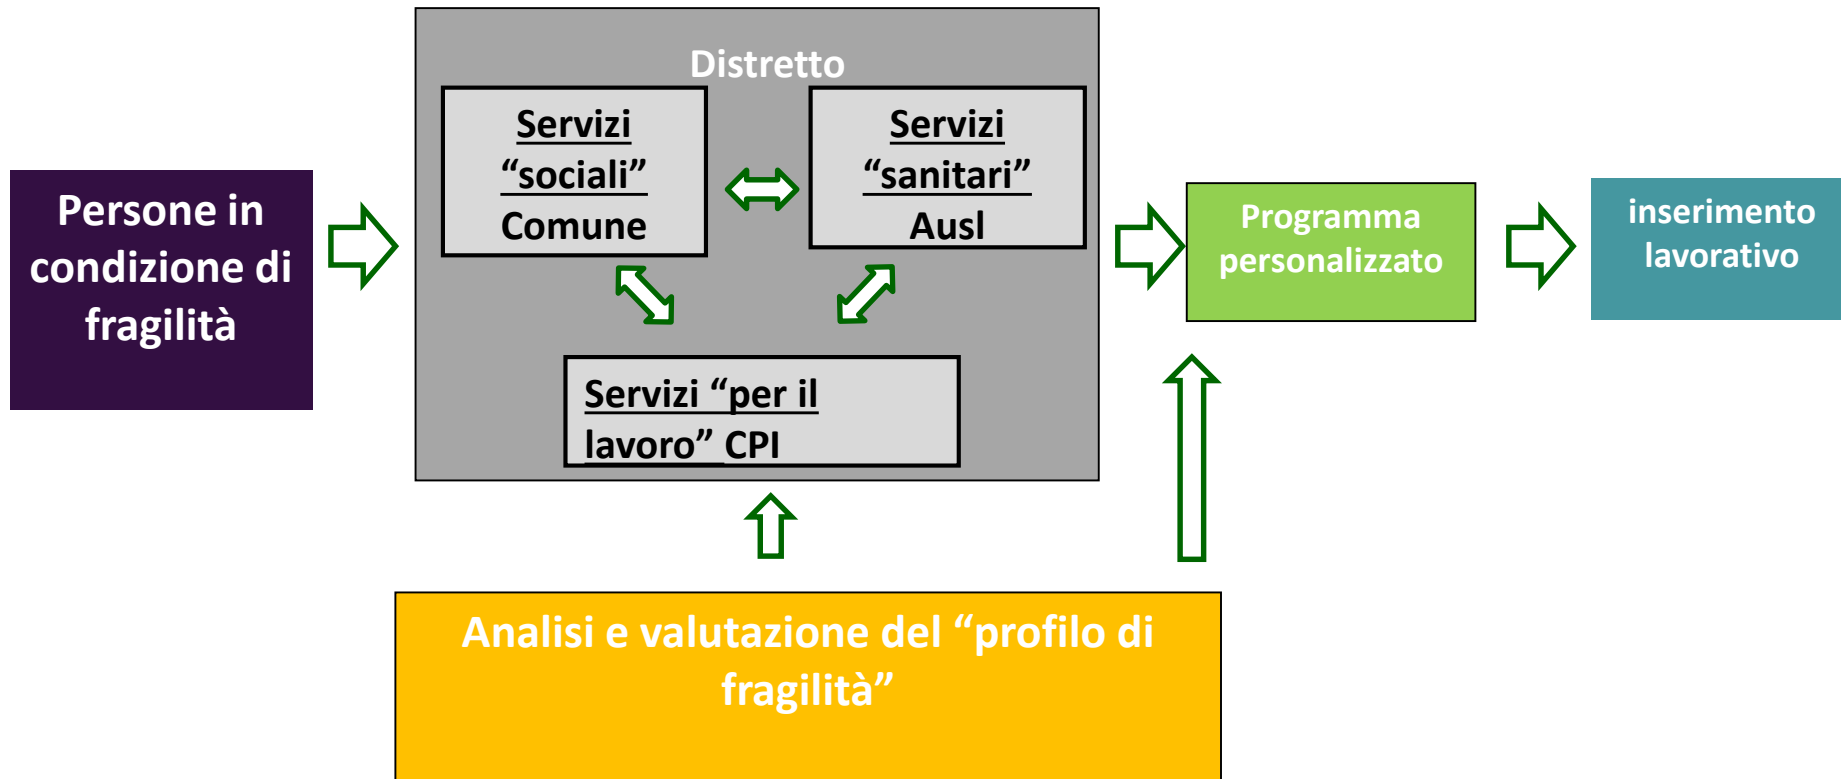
Persone in condizione di fragilità

Distretto

Servizi “sociali” Comune

Servizi “sanitari” Ausl

Servizi “per il lavoro” CPI

Programma personalizzato

inserimento lavorativo

Analisi e valutazione del “profilo di fragilità”